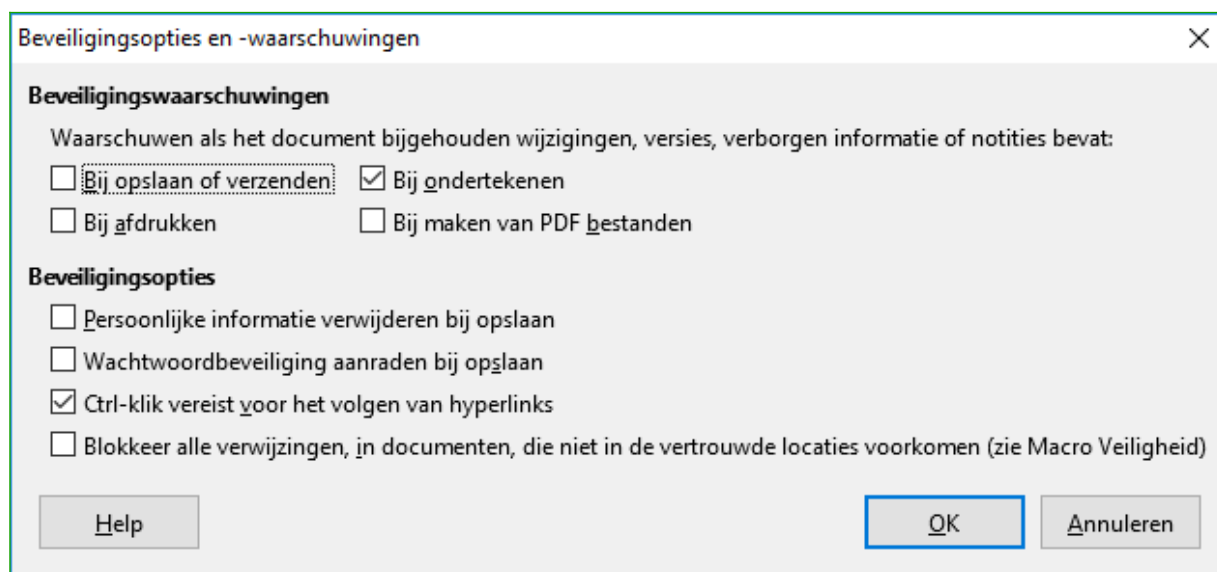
Beveiligingsopties en -waarschuwingen

Beveiligingswaarschuwingen

Waarschuwen als het document bijgehouden wijzigingen, versies, verborgen informatie of notities bevat:

Bij opslaan of verzenden

Bij ondertekenen

Bij afdrukken

Bij maken van PDF bestanden

Beveiligingsopties

Persoonlijke informatie verwijderen bij opslaan

Wachtwoordbeveiliging aanraden bij opslaan

Ctrl-klik vereist voor het volgen van hyperlinks

Blokkeer alle verwijzingen, in documenten, die niet in de vertrouwde locaties voorkomen (zie Macro Veiligheid)

Help

OK

Annuleren